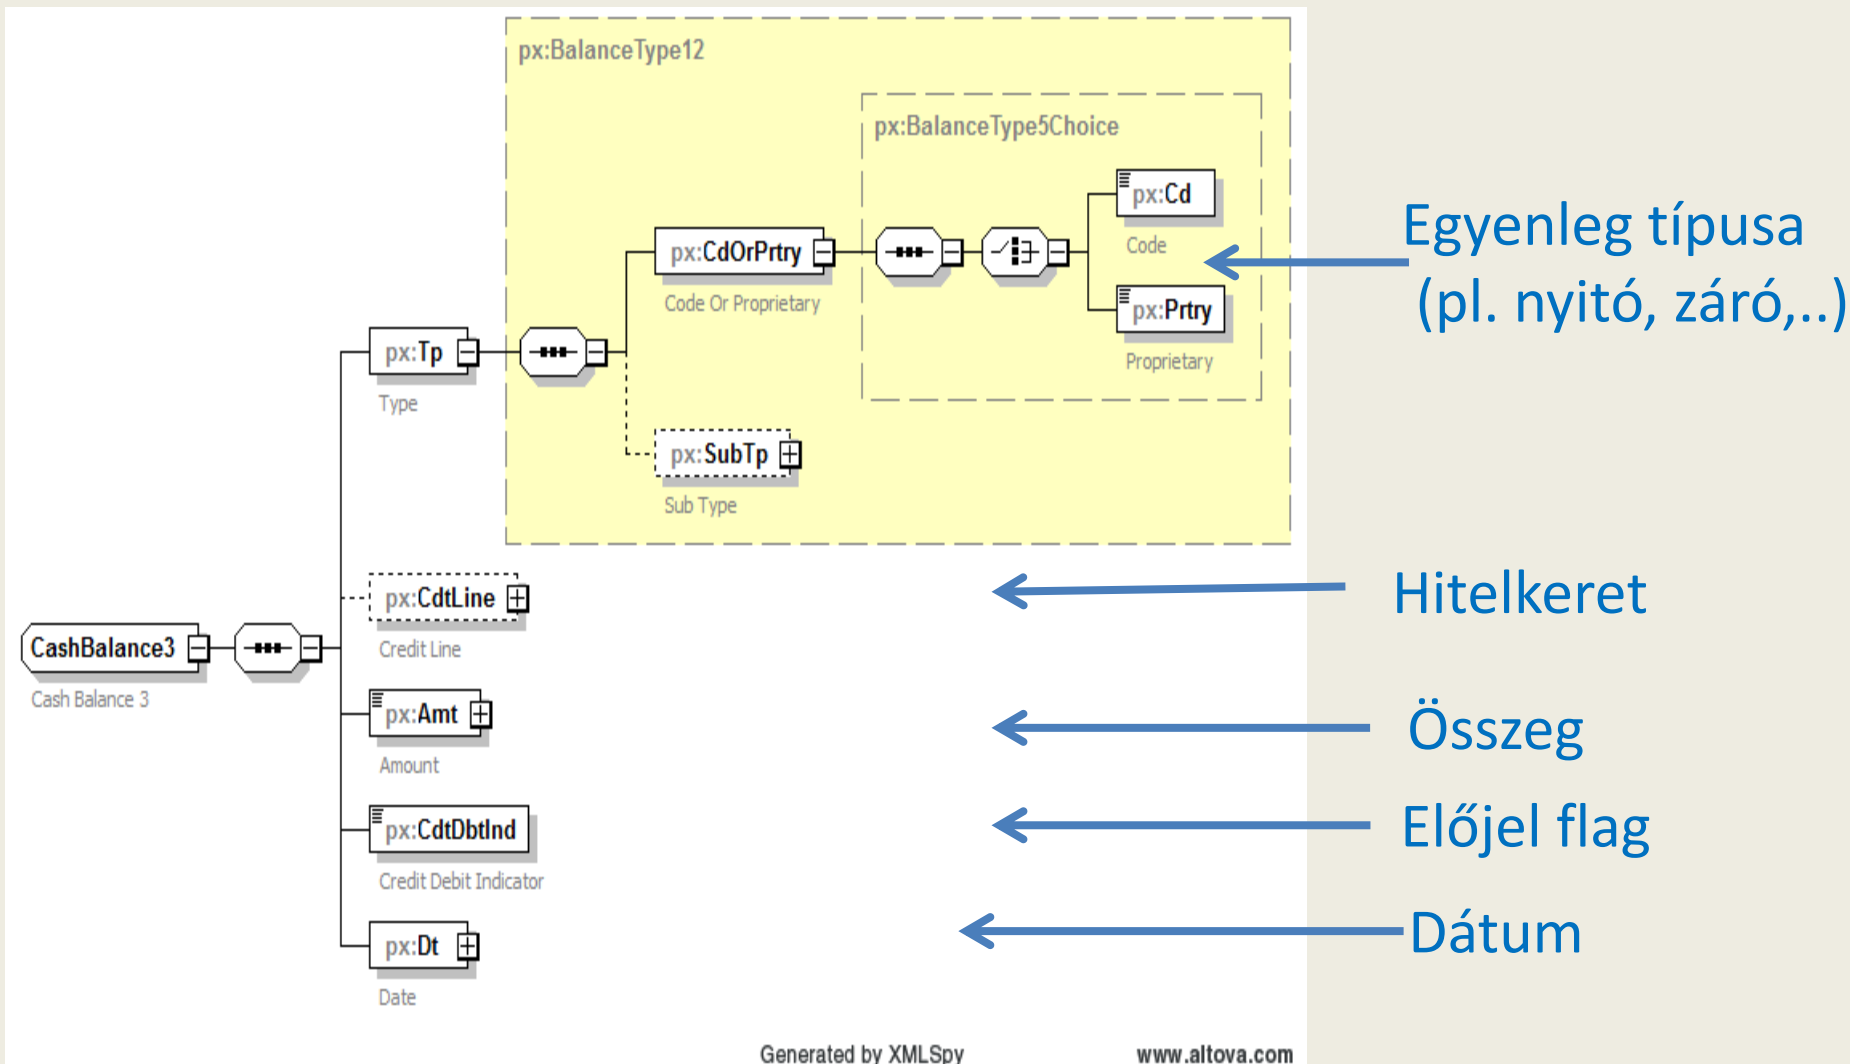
px:BalanceType12

px:BalanceType5Choice

px:Cd

Code

px:Prtry

Proprietary

px:CdOrPrtry

Code Or Proprietary

px:Tp

Type

px:SubTp

Sub Type

Egyenleg típusa (pl. nyitó, záró,..)

CashBalance3

Cash Balance 3

px:CdtLine

Credit Line

Hitelkeret

px:Amt

Amount

Összeg

px:CdtDbtInd

Credit Debit Indicator

Előjel flag

px:Dt

Date

Dátum

Generated by XMLSpy

www.altova.com